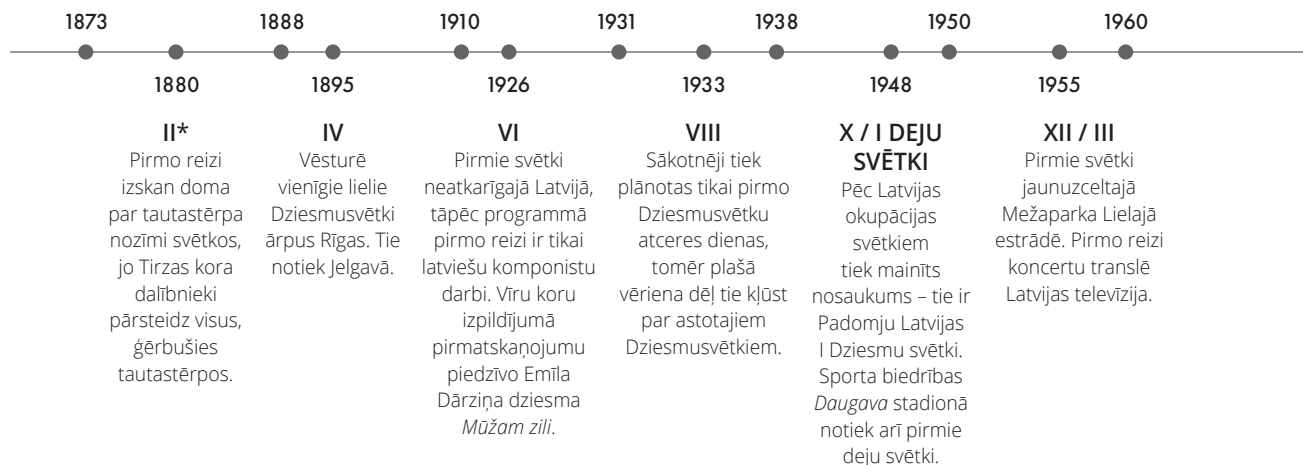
1873 1888 1910 1931 1938 1950 1960

1880 1895 1926 1933 1948 1955

II*
Pirmo reizi izskan doma par tautastērpa nozīmi svētkos, jo Tirzas kora dalībnieki pārsteidz visus, ģērbušies tautastērpos.

IV
Vēsturē vienīgie lielie Dziesmusvētki ārpus Rīgas. Tie notiek Jelgavā.

VI
Pirmie svētki neatkarīgajā Latvijā, tāpēc programmā pirmo reizi ir tikai latviešu komponistu darbi. Vīru koru izpildījumā pirmatskaņojumu piedzīvo Emīla Dārziņa dziesma *Mūžam zili*.

VIII
Sākotnēji tiek plānotas tikai pirmo Dziesmusvētku atceres dienas, tomēr plašā vēriena dēļ tie kļūst par astotajiem Dziesmusvētkiem.

X / I DEJU SVĒTKI
Pēc Latvijas okupācijas svētkiem tiek mainīts nosaukums – tie ir Padomju Latvijas I Dziesmu svētki. Sporta biedrības *Daugava* stadionā notiek arī pirmie deju svētki.

XII / III
Pirmie svētki jaunuzceltajā Mežaparka Lielajā estrādē. Pirmo reizi koncertu translē Latvijas televīzija.